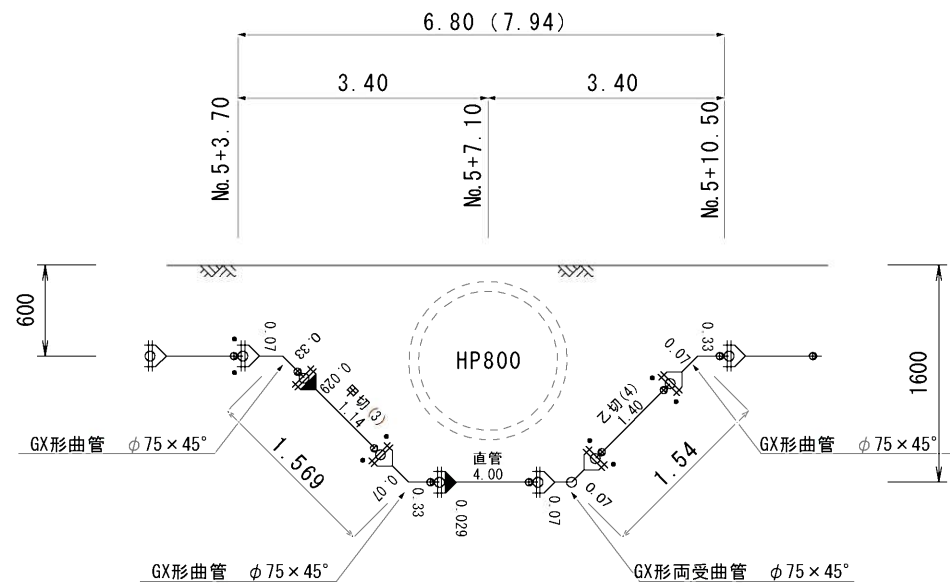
6.80 (7.94)

3.40

3.40

No.5+3.70

No.5+7.10

No.5+10.50

600

1600

HP800

0.07

0.33

0.029

甲切(3)

1.14

1.569

0.07

0.33

0.029

直管

4.00

0.07

0.07

乙切(4)

1.40

1.54

0.01

0.33

GX形曲管 $\phi$75×45°

GX形曲管 $\phi$75×45°

GX形曲管 $\phi$75×45°

GX形両受曲管 $\phi$75×45°